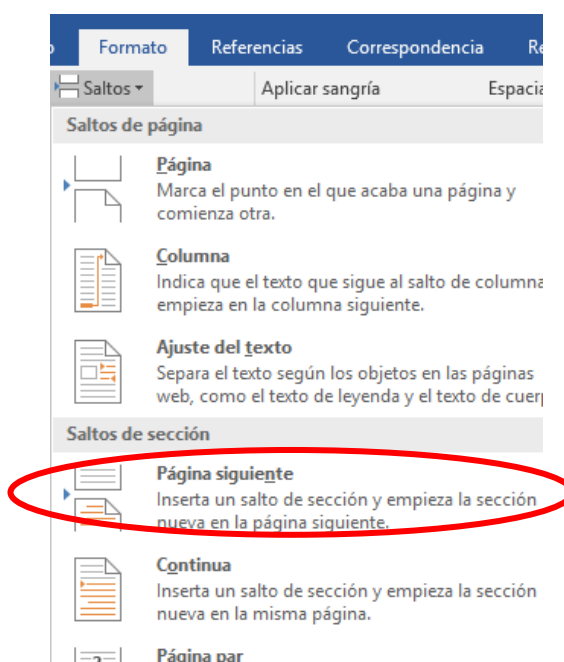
o Formato Referencias Correspondencia Re

Saltos ▾ Aplicar sangría Espacia

Saltos de página

Página
Marca el punto en el que acaba una página y comienza otra.

Columna
Indica que el texto que sigue al salto de columna empieza en la columna siguiente.

Ajuste del texto
Separa el texto según los objetos en las páginas web, como el texto de leyenda y el texto de cuerp

Saltos de sección

Página siguiente
Inserta un salto de sección y empieza la sección nueva en la página siguiente.

Continua
Inserta un salto de sección y empieza la sección nueva en la misma página.

Página par